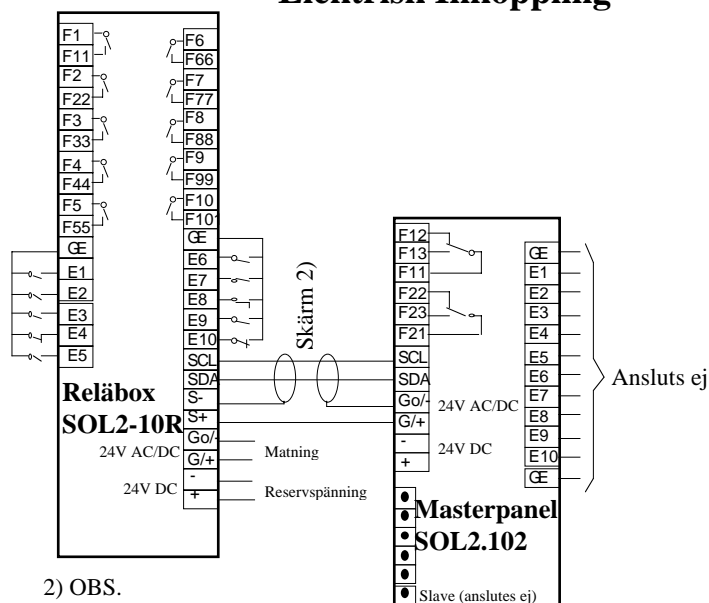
Elektrisk inkoppling

F1
F11
F2
F22
F3
F33
F4
F44
F5
F55
GE
E1
E2
E3
E4
E5

F6
F66
F7
F77
F8
F88
F9
F99
F10
F101
GE
E6
E7
E8
E9
E10
SCL
SDA
S-
S+
Go/-
G/+
-
+

Reläbox
SOL2-10R

24V AC/DC
24V DC
Matning
Reservspänning

Skärm 2)

F12
F13
F11
F22
F23
F21
SCL
SDA
Go/-
G/+
-
+
24V AC/DC
24V DC

GE
E1
E2
E3
E4
E5
E6
E7
E8
E9
E10
GE

Ansluts ej

Masterpanel
SOL2.102

Slave (anslutes ej)

2) OBS.